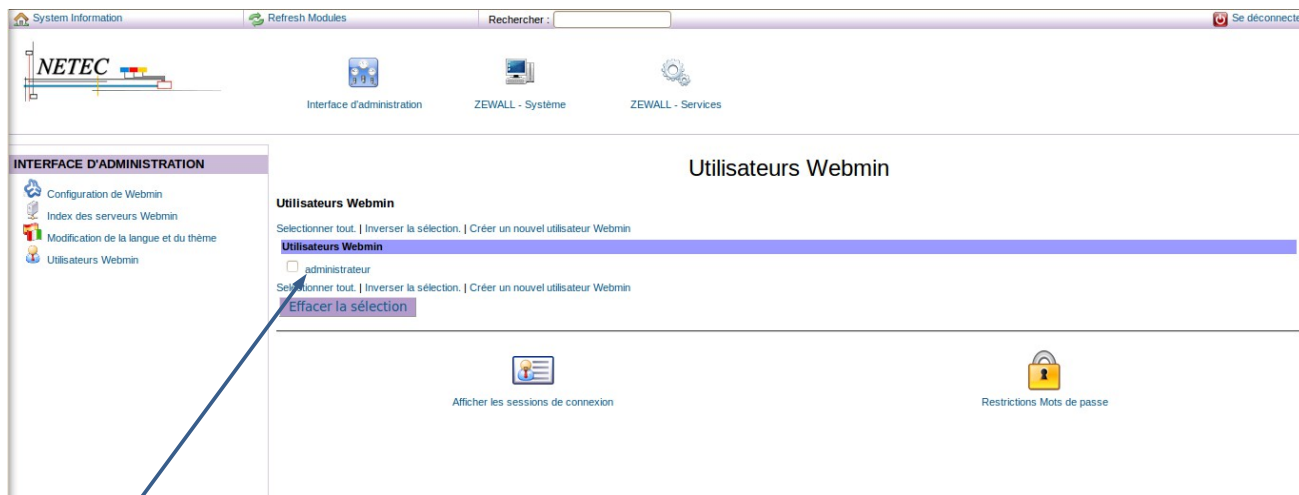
System Information
Refresh Modules
Rechercher :
Se déconnecte

NETEC

Interface d'administration
ZEWALL - Système
ZEWALL - Services

INTERFACE D'ADMINISTRATION
Configuration de Webmin
Index des serveurs Webmin
Modification de la langue et du thème
Utilisateurs Webmin

Utilisateurs Webmin

Utilisateurs Webmin

Selectionner tout. | Inverser la sélection. | Créer un nouvel utilisateur Webmin

| Utilisateurs Webmin |
|---|
| administrateur |

Selectionner tout. | Inverser la sélection. | Créer un nouvel utilisateur Webmin
Effacer la sélection

Afficher les sessions de connexion
Restrictions Mots de passe